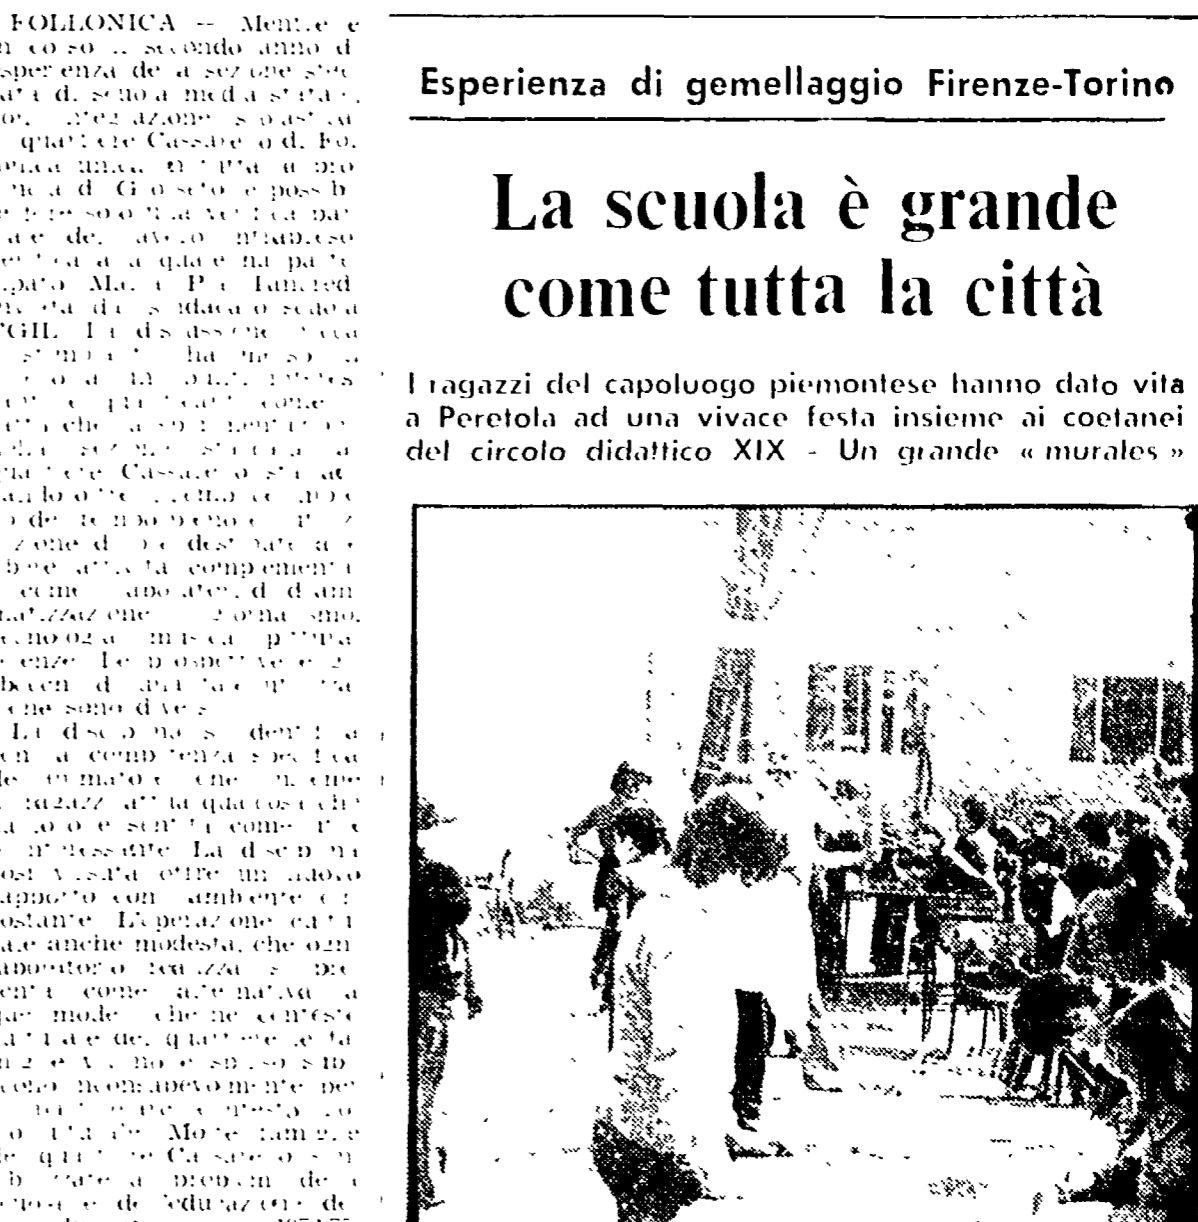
FOLLONICA — Mentre è in corso il secondo anno di esperienza della sezione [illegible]

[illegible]

Esperienza di gemellaggio Firenze-Torino

La scuola è grande come tutta la città

I ragazzi del capoluogo piemontese hanno dato vita a Peretola ad una vivace festa insieme ai coetanei del circolo didattico XIX - Un grande « murales »